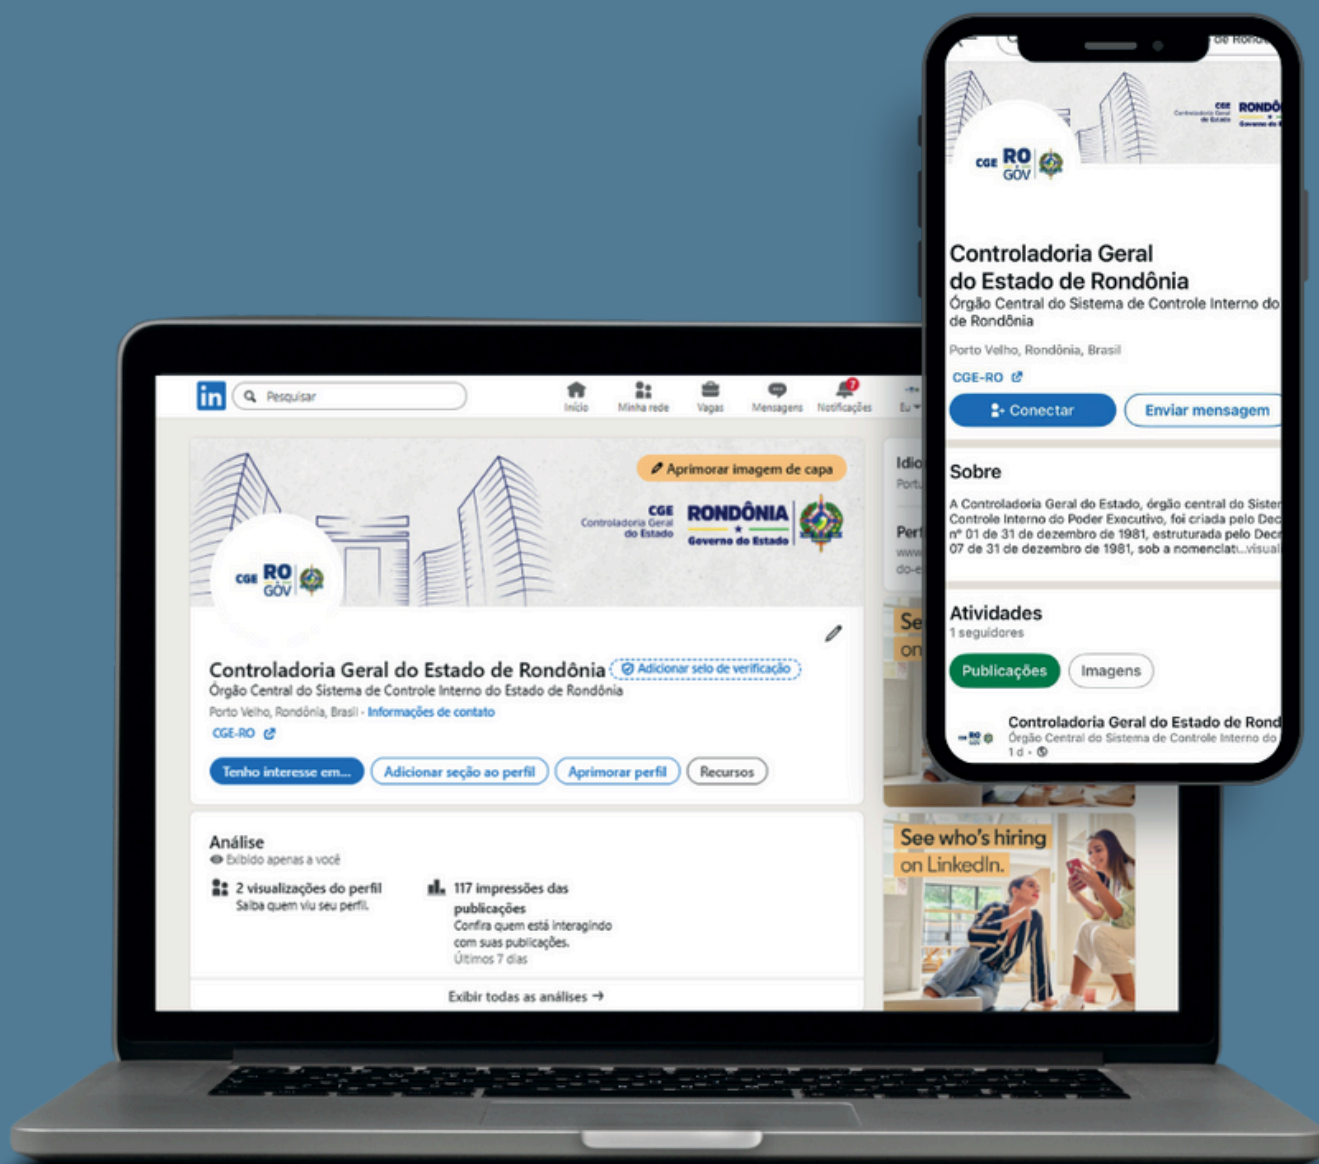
in Pesquisar

Início Minha rede Vagas Mensagens Notificações Eu

Aprimorar imagem de capa

CGE Controladoria Geral do Estado RONDÔNIA Governo do Estado

CGE RO GOV

Controladoria Geral do Estado de Rondônia Adicionar selo de verificação
Órgão Central do Sistema de Controle Interno do Estado de Rondônia
Porto Velho, Rondônia, Brasil · Informações de contato
CGE-RO

Tenho interesse em... Adicionar seção ao perfil Aprimorar perfil Recursos

Análise
Exibido apenas a você
2 visualizações do perfil
Saiba quem viu seu perfil.
117 impressões das publicações
Confira quem está interagindo com suas publicações.
Últimos 7 dias

Exibir todas as análises →

Idio
Port
Perf
www
do-e

Se
on

See who's hiring on LinkedIn.

de Rond

CGE RONDÔ Controladoria Geral do Estado Governo do E

CGE RO GOV

Controladoria Geral do Estado de Rondônia
Órgão Central do Sistema de Controle Interno do de Rondônia
Porto Velho, Rondônia, Brasil
CGE-RO

Conectar Enviar mensagem

Sobre
A Controladoria Geral do Estado, órgão central do Sister Controle Interno do Poder Executivo, foi criada pelo Dec nº 01 de 31 de dezembro de 1981, estruturada pelo Decr 07 de 31 de dezembro de 1981, sob a nomenclat...visual

Atividades
1 seguidores

Publicações Imagens

Controladoria Geral do Estado de Rond
Órgão Central do Sistema de Controle Interno do
1 d ·